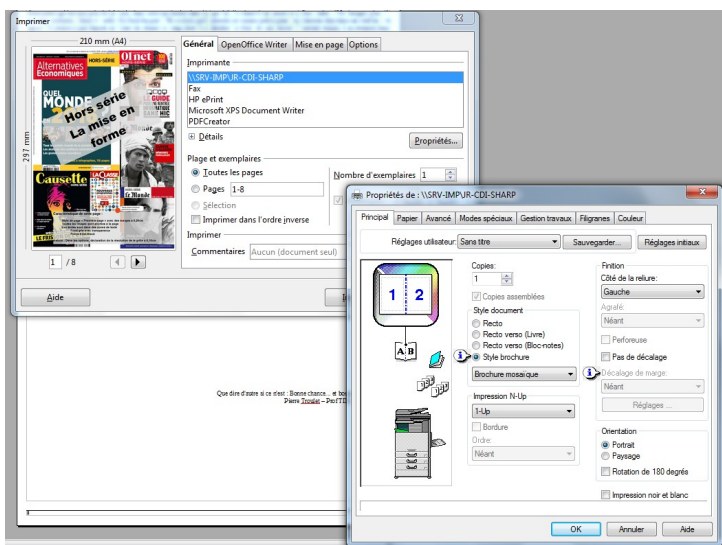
Imprimer

210 mm (A4)

297 mm

Alternatives Economiques
HORS-SÉRIE
01net
QUEL MONDE
LE GUIDE
Hors série
La mise en forme
Causette
LA CLASSE
le Monde

1 / 8

Général | OpenOffice Writer | Mise en page | Options

Imprimante
\\SRV-IMPJR-CDI-SHARP
Fax
HP ePrint
Microsoft XPS Document Writer
PDFCreator

Détails

Propriétés...

Plage et exemplaires
Toutes les pages
Pages 1-8
Sélection
Imprimer dans l'ordre inverse

Nombre d'exemplaires 1

Imprimer
Commentaires Aucun (document seul)

Aide

Que dire d'autre si ce n'est : Bonne chance... et bo
Pierre Tonnier – Prof TIE

Propriétés de : \\SRV-IMPJR-CDI-SHARP

Principal | Papier | Avancé | Modes spéciaux | Gestion travaux | Filigranes | Couleur

Réglages utilisateur: Sans titre | Sauvegarder... | Réglages initiaux

1 | 2

Copies:
1
Copies assemblées

Style document
Recto
Recto verso (Livre)
Recto verso (Bloc-notes)
Style brochure
Brochure mosaique

Impression N-Up
1-Up
Bordure
Ordre:
Néant

Finition
Côté de la reliure:
Gauche
Agrafé:
Néant
Perforeuse
Pas de décalage
Décalage de marge:
Néant
Réglages ...

Orientation
Portrait
Paysage
Rotation de 180 degrés

Impression noir et blanc

OK | Annuler | Aide